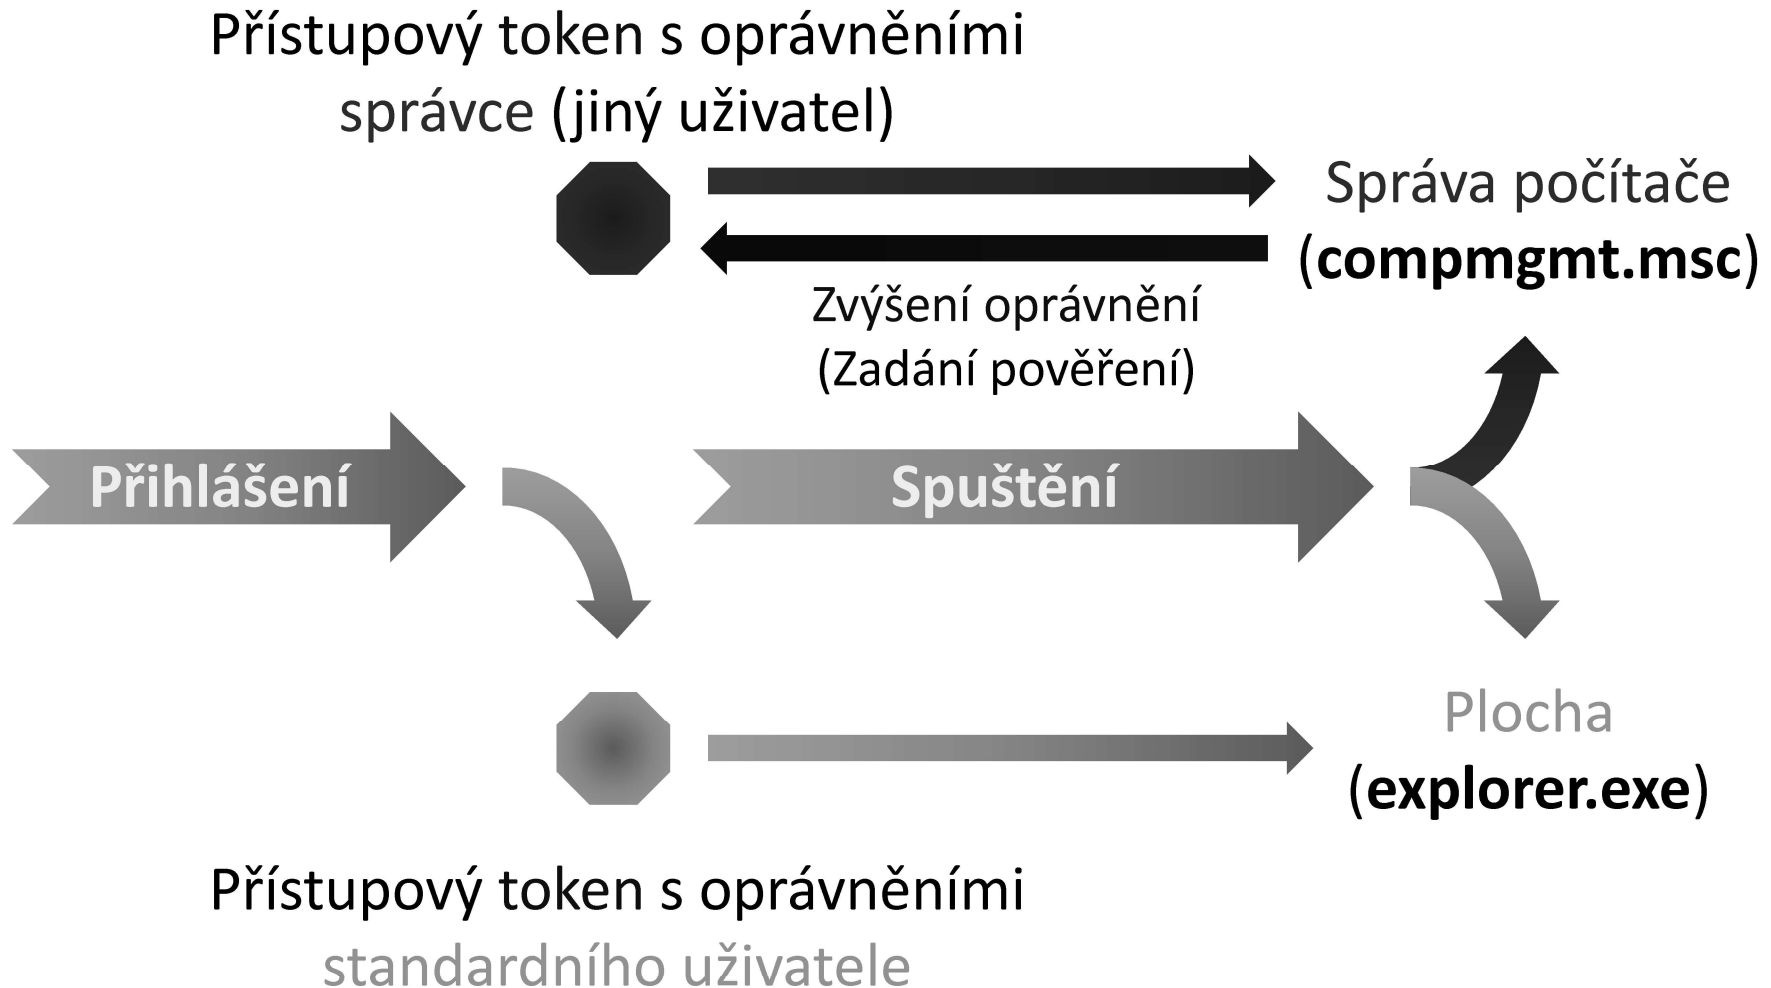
Přístupový token s oprávněními správce (jiný uživatel)

Správa počítače (**compmgmt.msc**)

Zvýšení oprávnění (Zadání pověření)

Přihlášení

Spuštění

Plocha (**explorer.exe**)

Přístupový token s oprávněními standardního uživatele